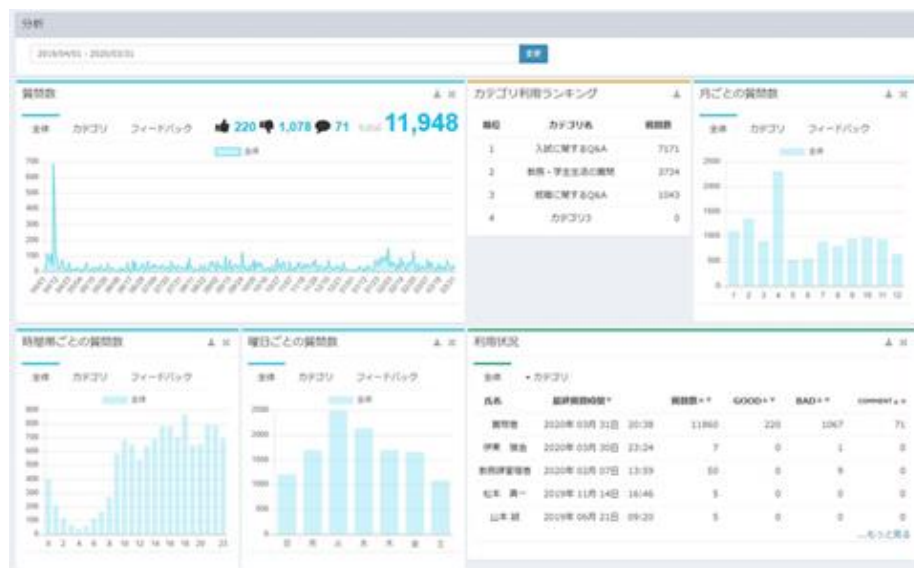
分析

2019/04/01 - 2020/03/31

質問数

全体　カテゴリ　フィードバック

220　1,078　71　total 11,948

全体

700
600
500
400
300
200
100
0

カテゴリ利用ランキング

| 順位 | カテゴリ名 | 利用数 |
|---|---|---|
| 1 | 入試に関するQ&A | 7171 |
| 2 | 教務・学生生活の質問 | 3734 |
| 3 | 就職に関するQ&A | 1043 |
| 4 | カテゴリ3 | 0 |

月ごとの質問数

全体　カテゴリ　フィードバック

全体

2500
2000
1500
1000
500
0

1 2 3 4 5 6 7 8 9 10 11 12

時間帯ごとの質問数

全体　カテゴリ　フィードバック

全体

900
800
700
600
500
400
300
200
100
0

0 2 4 6 8 10 12 14 16 18 20 23

曜日ごとの質問数

全体　カテゴリ　フィードバック

全体

2500
2000
1500
1000
500
0

日 月 火 水 木 金 土

利用状況

全体　カテゴリ

| 氏名 | 最終質問日時 | 質問数 | GOOD | BAD | COMMENT |
|---|---|---|---|---|---|
| 質問者 | 2020年 03月 31日 20:38 | 11860 | 220 | 1067 | 71 |
| 伊東 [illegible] | 2020年 03月 30日 23:24 | 7 | 0 | 1 | 0 |
| 教務課管理者 | 2020年 02月 07日 13:59 | 50 | 0 | 9 | 0 |
| 松本 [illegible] | 2019年 11月 14日 16:46 | 5 | 0 | 0 | 0 |
| 山本 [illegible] | 2019年 06月 21日 09:20 | 5 | 0 | 0 | 0 |

…もっと見る